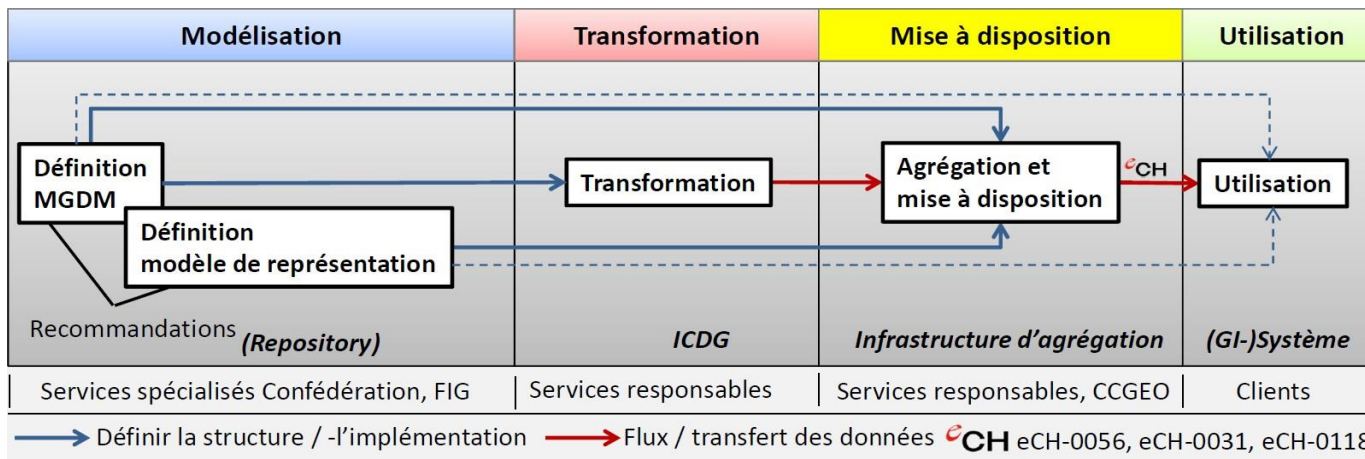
| Modélisation | Transformation | Mise à disposition | Utilisation |
|---|---|---|---|

Définition MGDM

Définition modèle de représentation

Transformation

Agrégation et mise à disposition

eCH

Utilisation

Recommandations (Repository)

ICDG

Infrastructure d'agrégation

(GI-)Système

| Services spécialisés Confédération, FIG | Services responsables | Services responsables, CCGEO | Clients |
|---|---|---|---|

Définir la structure / -l'implémentation Flux / transfert des données eCH eCH-0056, eCH-0031, eCH-011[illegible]